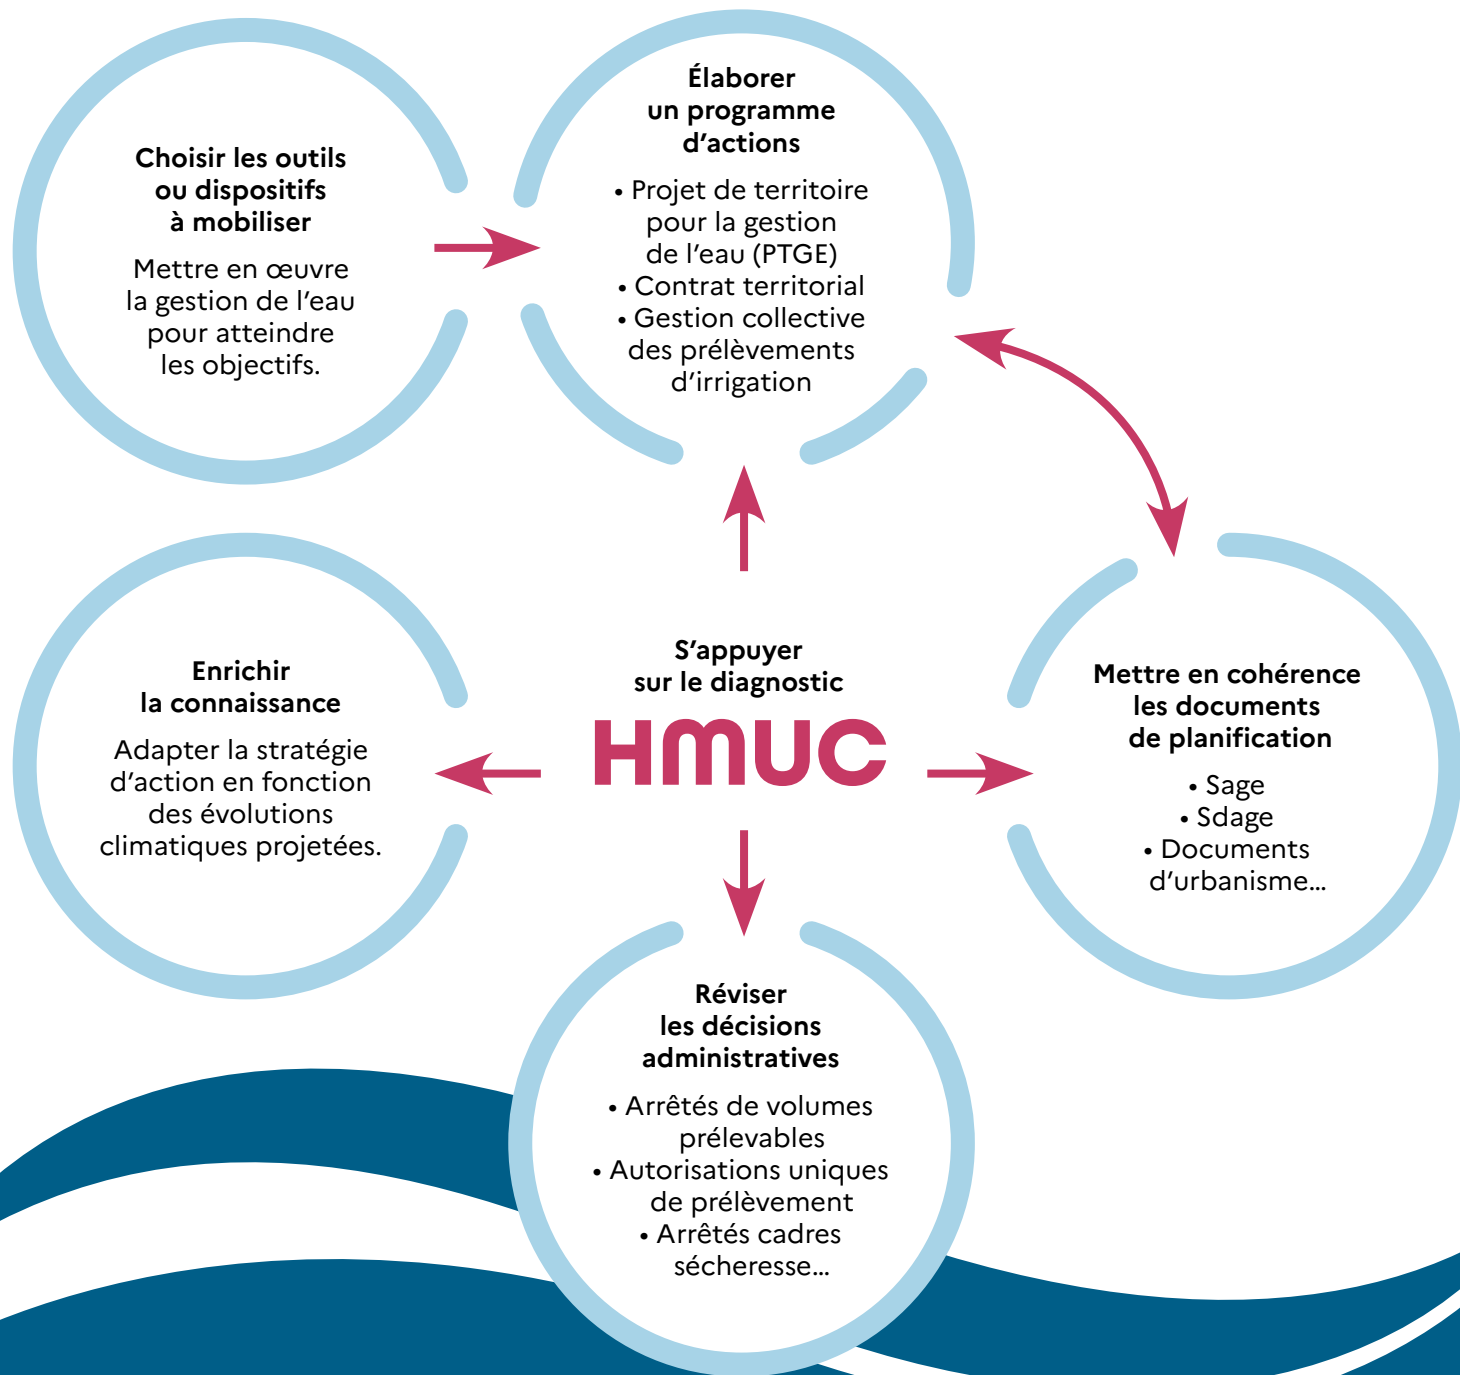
Choisir les outils ou dispositifs à mobiliser

Mettre en œuvre la gestion de l'eau pour atteindre les objectifs.

Élaborer un programme d'actions

• Projet de territoire pour la gestion de l'eau (PTGE)
• Contrat territorial
• Gestion collective des prélèvements d'irrigation

Enrichir la connaissance

Adapter la stratégie d'action en fonction des évolutions climatiques projetées.

S'appuyer sur le diagnostic

HMUC

Mettre en cohérence les documents de planification

• Sage
• Sdage
• Documents d'urbanisme…

Réviser les décisions administratives

• Arrêtés de volumes prélevables
• Autorisations uniques de prélèvement
• Arrêtés cadres sécheresse…